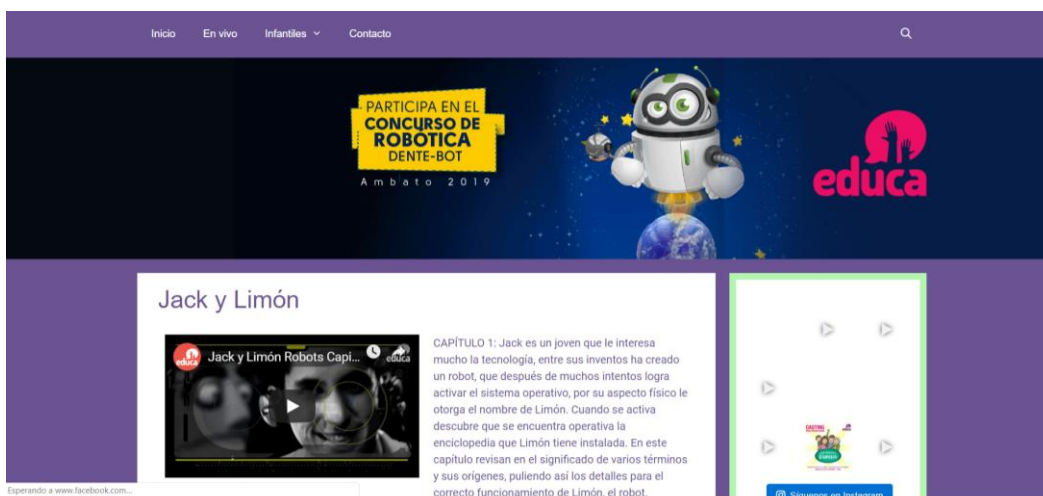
Inicio En vivo Infantiles Contacto

PARTICIPA EN EL CONCURSO DE ROBÓTICA DENTE-BOT

Ambato 2019

educa

Jack y Limón

Jack y Limón Robots Capi...

educa

CAPÍTULO 1: Jack es un joven que le interesa mucho la tecnología, entre sus inventos ha creado un robot, que después de muchos intentos logra activar el sistema operativo, por su aspecto físico le otorga el nombre de Limón. Cuando se activa descubre que se encuentra operativa la enciclopedia que Limón tiene instalada. En este capítulo revisan en el significado de varios términos y sus orígenes, puliendo así los detalles para el correcto funcionamiento de Limón, el robot.

Síguenos en Instagram

Esperando a www.facebook.com...